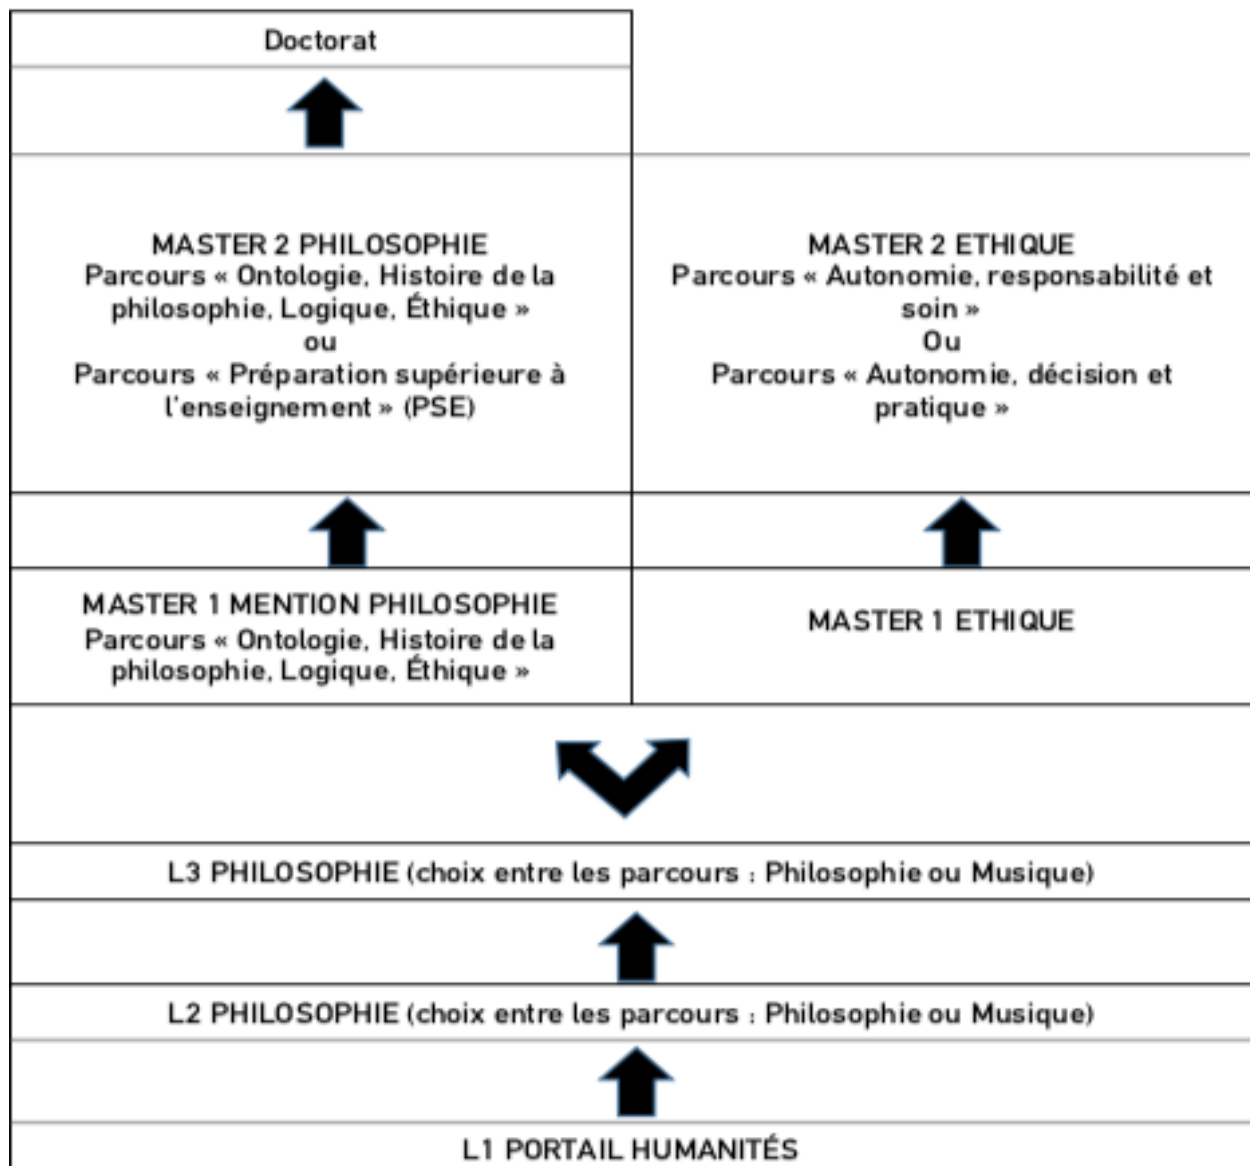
Doctorat

MASTER 2 PHILOSOPHIE
Parcours « Ontologie, Histoire de la philosophie, Logique, Éthique »
ou
Parcours « Préparation supérieure à l'enseignement » (PSE)

MASTER 2 ETHIQUE
Parcours « Autonomie, responsabilité et soin »
Ou
Parcours « Autonomie, décision et pratique »

MASTER 1 MENTION PHILOSOPHIE
Parcours « Ontologie, Histoire de la philosophie, Logique, Éthique »

MASTER 1 ETHIQUE

L3 PHILOSOPHIE (choix entre les parcours : Philosophie ou Musique)

L2 PHILOSOPHIE (choix entre les parcours : Philosophie ou Musique)

L1 PORTAIL HUMANITÉS